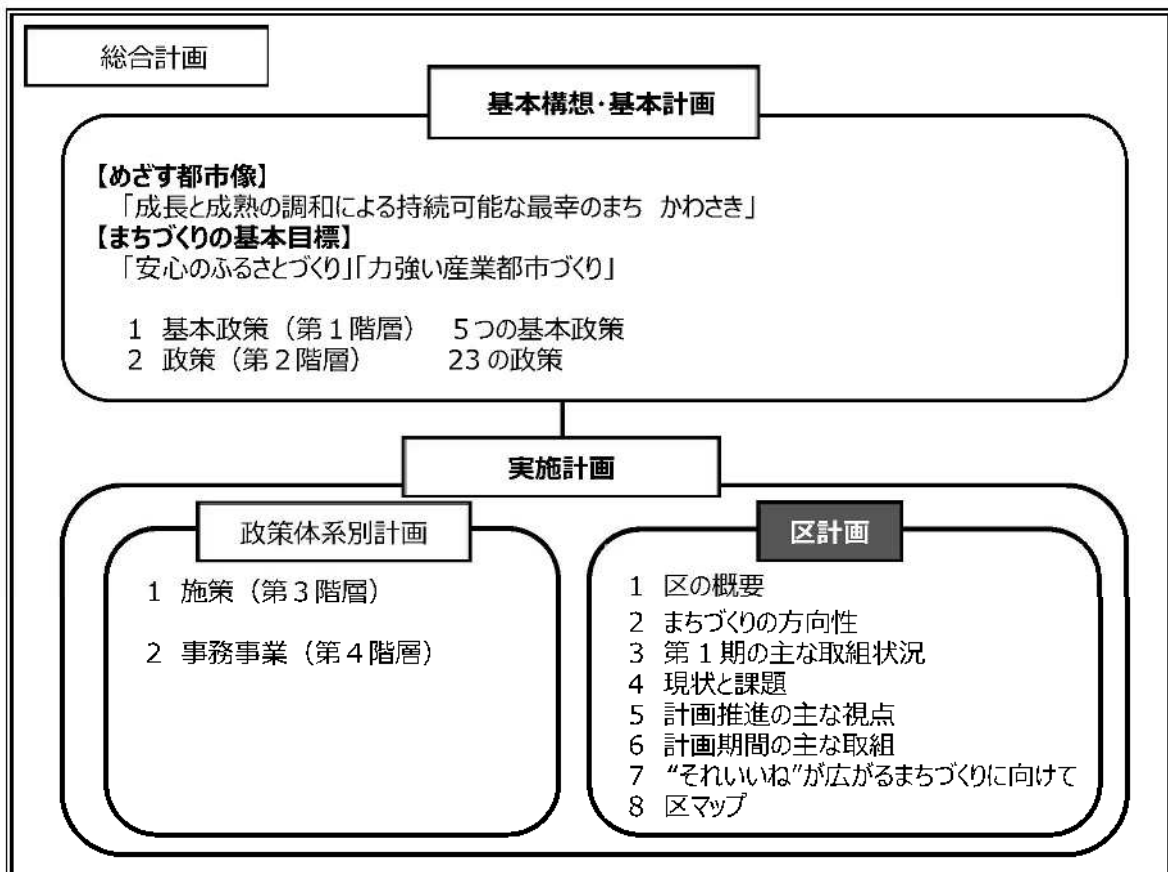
総合計画

基本構想・基本計画

【めざす都市像】
「成長と成熟の調和による持続可能な最幸のまち かわさき」
【まちづくりの基本目標】
「安心のふるさとづくり」「力強い産業都市づくり」

1 基本政策（第１階層） 5つの基本政策
2 政策（第２階層） 23の政策

実施計画

政策体系別計画

1 施策（第３階層）

2 事務事業（第４階層）

区計画

1 区の概要
2 まちづくりの方向性
3 第１期の主な取組状況
4 現状と課題
5 計画推進の主な視点
6 計画期間の主な取組
7 “それいいね”が広がるまちづくりに向けて
8 区マップ